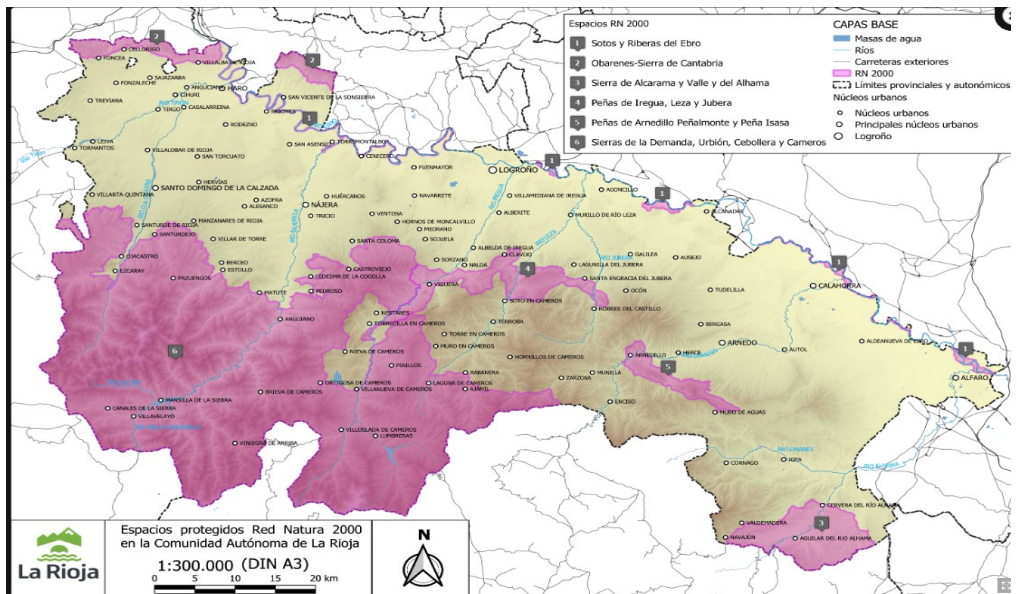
Espacios RN 2000
1 Sotos y Riberas del Ebro
2 Obarenes-Sierra de Cantabria
3 Sierra de Alcarama y Valle y del Alhama
4 Peñas de Iregua, Leza y Jubera
5 Peñas de Arnedillo Peñalmonte y Peña Isasa
6 Sierras de la Demanda, Urbión, Cebollera y Cameros

CAPAS BASE
Masas de agua
Ríos
Carreteras exteriores
RN 2000
Límites provinciales y autonómicos
Núcleos urbanos
Núcleos urbanos
Principales núcleos urbanos
Logroño

CELLORIGO
FONCEA
SAJAZARRA
FONZALECHE
ANGUCIANA
CIHURI
HARO
TREVIANA
TIRGO
CASALARREINA
SAN VICENTE DE LA SONSIERRA
BRIONES
RODEZNO
LEIVA
TORMANTOS
VILLALOBAR DE RIOJA
SAN TORCUATO
SAN ASENSIO
TORREMONTALBO
CENICERO
FUENMAYOR
LOGROÑO
HERVÍAS
VILLARTA-QUINTANA
SANTO DOMINGO DE LA CALZADA
AZOFRA
ALESANCO
HUÉRCANOS
NÁJERA
NAVARRETE
VILLAMEDIANA DE IREGUA
AGONCILLO
ARRÚBAL
ALCANADRE
VENTOSA
HORNOS DE MONCALVILLO
ALBERITE
MURILLO DE RÍO LEZA
MANZANARES DE RIOJA
TRICIO
MEDRANO
SANTURDE DE RIOJA
SANTURDEJO
VILLAR DE TORRE
SANTA COLOMA
SOJUELA
ALBELDA DE IREGUA
OJACASTRO
BRIECES
ESTOLLO
SORZANO
NALDA
CLAVIJO
LAGUNILLA DEL JUBERA
GALILEA
AUSEJO
EZCARAY
PAZUENGOS
CASTROVIEJO
LEDESMA DE LA COGOLLA
VIGUERA
SANTA ENGRACIA DEL JUBERA
MATUTE
PEDROSO
SOTO EN CAMEROS
OCÓN
TUDELILLA
CALAHORRA
ROBRES DEL CASTILLO
ANGUIANO
NESTARES
TORRECILLA EN CAMEROS
TERROBA
BERGASA
TORRE EN CAMEROS
MURO EN CAMEROS
HORNILLOS DE CAMEROS
ARNEDILLO
HERCE
ARNEDO
AUTOL
ALDEANUEVA DE EBRO
NIEVA DE CAMEROS
PINILLOS
RABANERA
MUNILLA
ZARZOSA
ALFARO
ORTIGOSA DE CAMEROS
BRIEVA DE CAMEROS
VILLANUEVA DE CAMEROS
LAGUNA DE CAMEROS
AJAMIL
MANSILLA DE LA SIERRA
ENCISO
CANALES DE LA SIERRA
VILLAVELAYO
MURO DE AGUAS
VILLOSLADA DE CAMEROS
LUMBRERAS
VINIEGRA DE ABAJO
CORNAGO
IGEA
CERVERA DEL RÍO ALHAMA
VALDEMADERA
NAVAJÚN
AGUILAR DEL RÍO ALHAMA
Río Tirón
Río Ebro
Río Oja
Río Najerilla
Río Iregua
Río Leza
Río Cidacos
Río Linares
Río Alhama

Espacios protegidos Red Natura 2000 en la Comunidad Autónoma de La Rioja
1:300.000 (DIN A3)
0 5 10 15 20 km
N
La Rioja